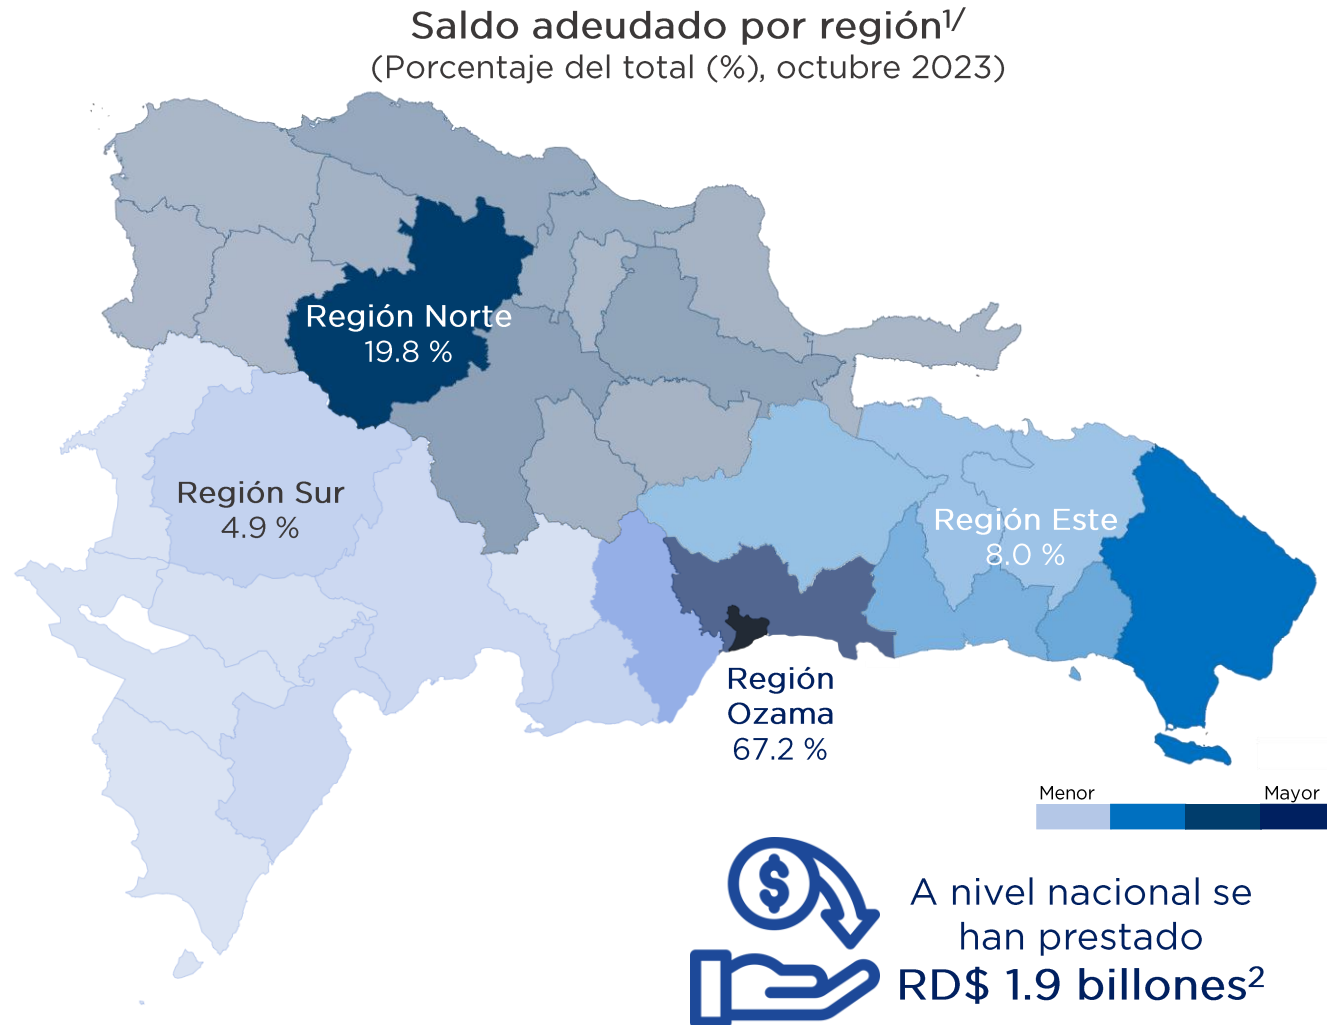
Saldo adeudado por región$^{1/}$
(Porcentaje del total (%), octubre 2023)

Región Norte
19.8 %

Región Sur
4.9 %

Región Este
8.0 %

Región Ozama
67.2 %

Menor
Mayor

A nivel nacional se han prestado RD$ 1.9 billones$^{2}$